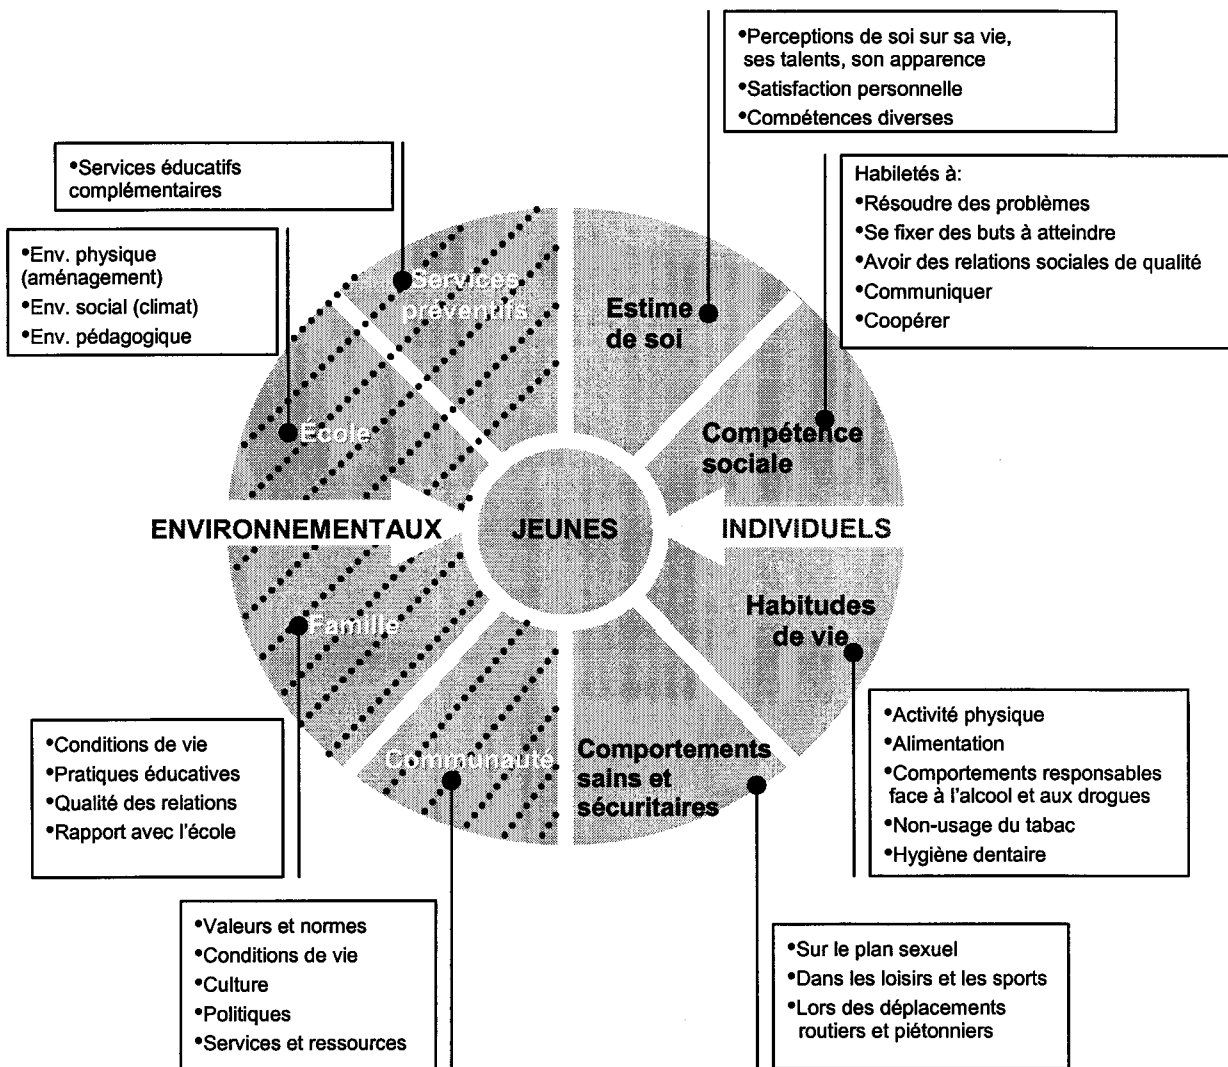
•Perceptions de soi sur sa vie, ses talents, son apparence
•Satisfaction personnelle
•Compétences diverses

•Services éducatifs complémentaires

Habiletés à:
•Résoudre des problèmes
•Se fixer des buts à atteindre
•Avoir des relations sociales de qualité
•Communiquer
•Coopérer

•Env. physique (aménagement)
•Env. social (climat)
•Env. pédagogique

Services préventifs

Estime de soi

École

Compétence sociale

ENVIRONNEMENTAUX

JEUNES

INDIVIDUELS

Famille

Habitudes de vie

Communauté

Comportements sains et sécuritaires

•Activité physique
•Alimentation
•Comportements responsables face à l'alcool et aux drogues
•Non-usage du tabac
•Hygiène dentaire

•Conditions de vie
•Pratiques éducatives
•Qualité des relations
•Rapport avec l'école

•Valeurs et normes
•Conditions de vie
•Culture
•Politiques
•Services et ressources

•Sur le plan sexuel
•Dans les loisirs et les sports
•Lors des déplacements routiers et piétonniers